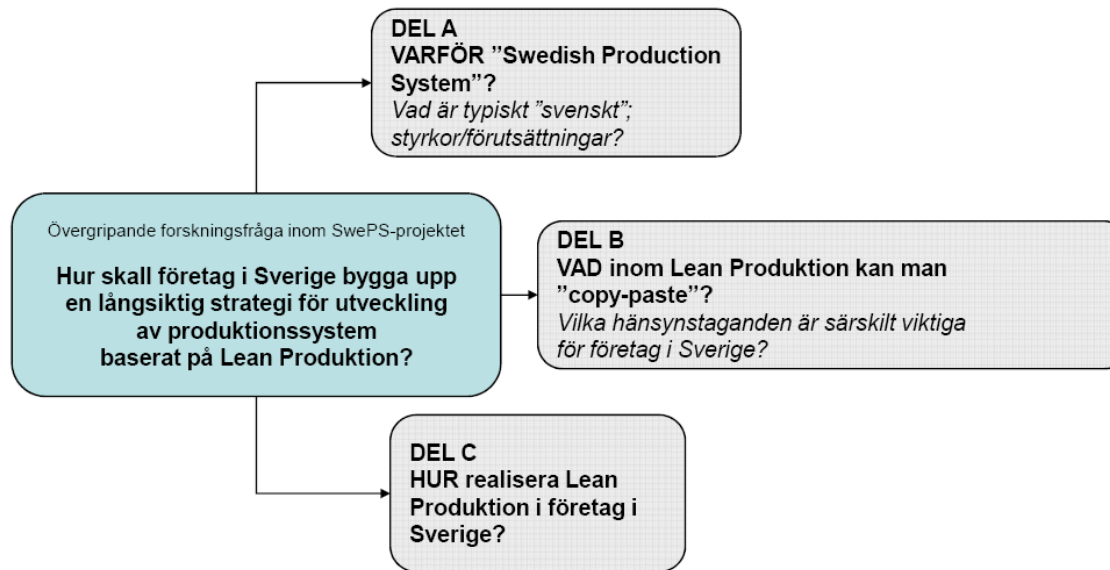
Övergripande forskningsfråga inom SwePS-projektet

**Hur skall företag i Sverige bygga upp en långsiktig strategi för utveckling av produktionssystem baserat på Lean Produktion?**

**DEL A**
**VARFÖR ”Swedish Production System”?**
*Vad är typiskt ”svenskt”; styrkor/förutsättningar?*

**DEL B**
**VAD inom Lean Produktion kan man ”copy-paste”?**
*Vilka hänsynstaganden är särskilt viktiga för företag i Sverige?*

**DEL C**
**HUR realisera Lean Produktion i företag i Sverige?**